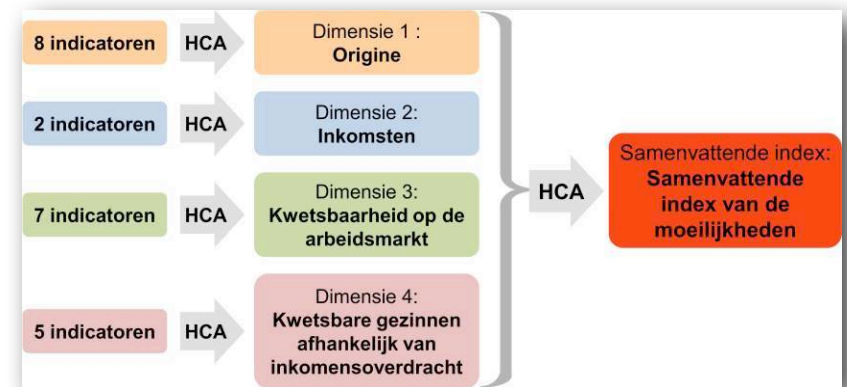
8 indicatoren

HCA

Dimensie 1 :
Origine

2 indicatoren

HCA

Dimensie 2:
Inkomsten

7 indicatoren

HCA

Dimensie 3:
Kwetsbaarheid op de arbeidsmarkt

5 indicatoren

HCA

Dimensie 4:
Kwetsbare gezinnen afhankelijk van inkomensoverdracht

HCA

Samenvattende index:
Samenvattende index van de moeilijkheden